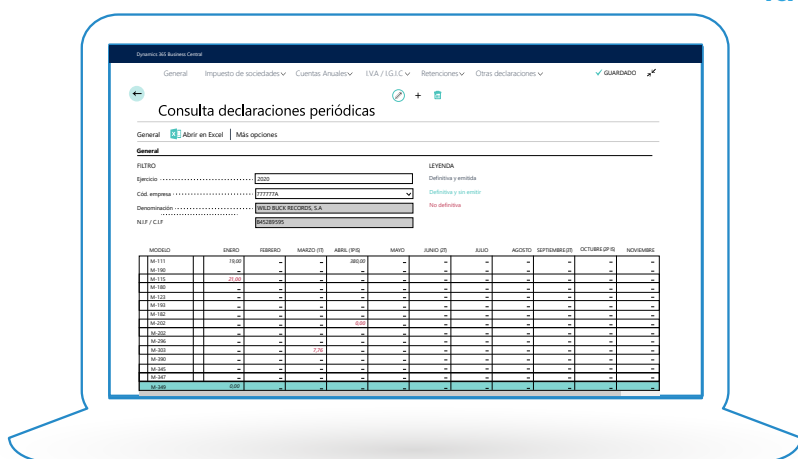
Dynamics 365 Business Central

General Impuesto de sociedades Cuentas Anuales I.V.A / I.G.I.C Retenciones Otras declaraciones ✓ GUARDADO

Consulta declaraciones periódicas

General Abrir en Excel Más opciones

General

FILTRO

Ejercicio 2020

Cód. empresa 777777A

Denominación WILD BUCK RECORDS, S.A

N.I.F / C.I.F B45289595

LEYENDA

Definitiva y emitida

Definitiva y sin emitir

No definitiva

| MODELO | ENERO | FEBRERO | MARZO (1T) | ABRIL (1P.S) | MAYO | JUNIO (2T) | JULIO | AGOSTO | SEPTIEMBRE (3T) | OCTUBRE (2P.S) | NOVIEMBRE |
|---|---|---|---|---|---|---|---|---|---|---|---|
| M-111 | 19,00 | – | – | 380,00 | – | – | – | – | – | – | – |
| M-190 | | | | | | | | | | | |
| M-115 | 21,00 | – | – | – | – | – | – | – | – | – | – |
| M-180 | – | – | – | – | – | – | – | – | – | – | – |
| M-123 | – | – | – | – | – | – | – | – | – | – | – |
| M-193 | – | – | – | – | – | – | – | – | – | – | – |
| M-182 | – | – | – | – | – | – | – | – | – | – | – |
| M-202 | – | – | – | 0,00 | – | – | – | – | – | – | – |
| M-202 | – | – | – | – | – | – | – | – | – | – | – |
| M-296 | – | – | – | – | – | – | – | – | – | – | – |
| M-303 | – | – | 7,70 | – | – | – | – | – | – | – | – |
| M-390 | – | – | – | – | – | – | – | – | – | – | – |
| M-345 | – | – | – | – | – | – | – | – | – | – | – |
| M-347 | – | – | – | – | – | – | – | – | – | – | – |
| M-349 | 0,00 | – | – | – | – | – | – | – | – | – | – |